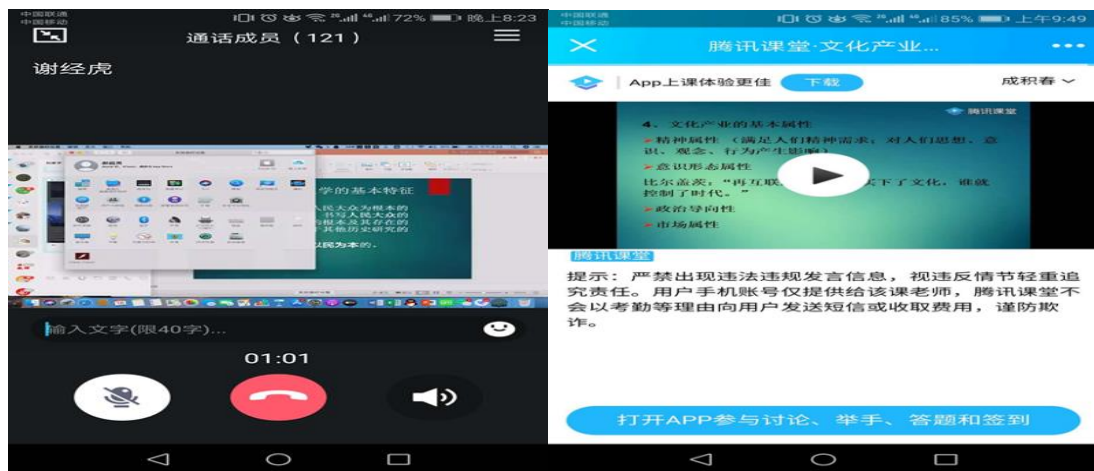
中国联通
中国移动
72% 晚上8:23

通话成员（121）

谢经虎

学的基本特征

民大众为根本的

书写人民大众的

根本是其存在的

其他历史研究的

民为本的。

输入文字(限40字)...

01:01

中国联通
中国移动
85% 上午9:49

腾讯课堂·文化产业...

App上课体验更佳 下载 成积春

腾讯课堂

4、文化产业的基本属性

精神属性（满足人们精神需求，对人们思想、意识、观念、行为产生影响）

意识形态属性

比尔盖茨："再互联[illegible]下了文化，谁就控制了时代。"

政治导向性

市场属性

腾讯课堂

提示：严禁出现违法违规发言信息，视违反情节轻重追究责任。用户手机账号仅提供给该课老师，腾讯课堂不会以考勤等理由向用户发送短信或收取费用，谨防欺诈。

打开APP参与讨论、举手、答题和签到